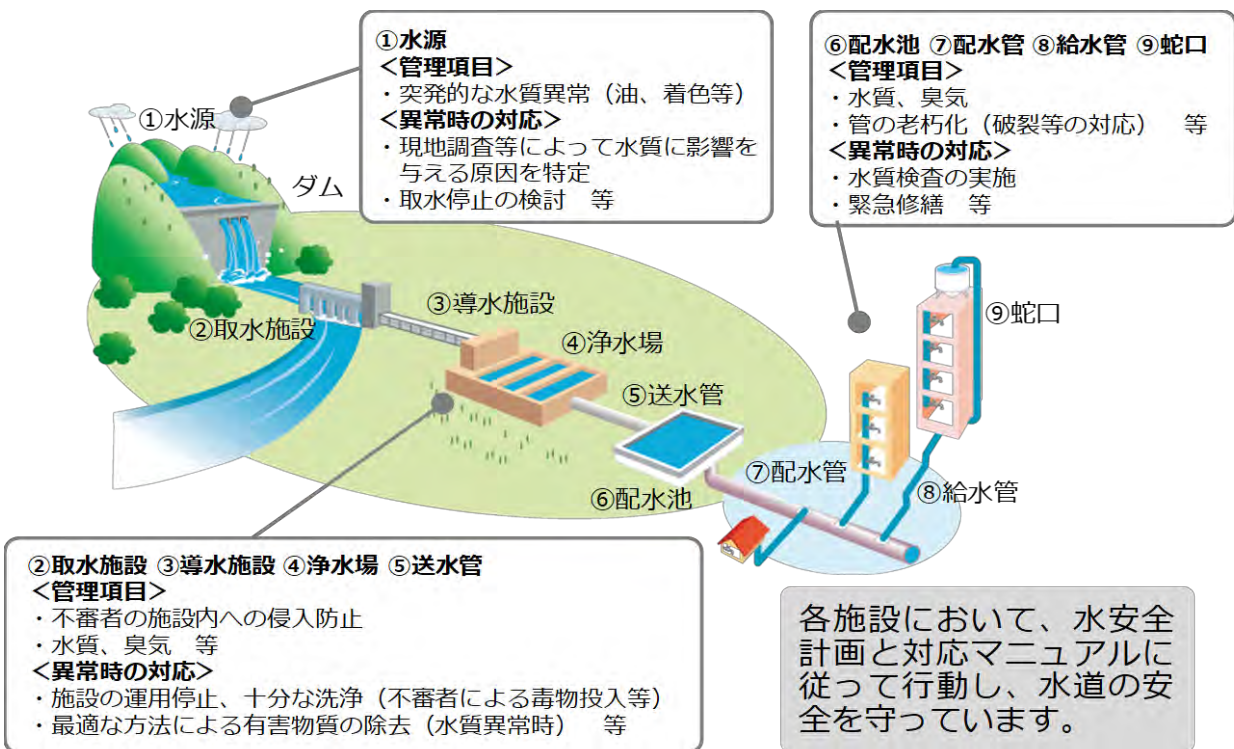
①水源
＜管理項目＞
・突発的な水質異常（油、着色等）
＜異常時の対応＞
・現地調査等によって水質に影響を与える原因を特定
・取水停止の検討　等

⑥配水池 ⑦配水管 ⑧給水管 ⑨蛇口
＜管理項目＞
・水質、臭気
・管の老朽化（破裂等の対応）　等
＜異常時の対応＞
・水質検査の実施
・緊急修繕　等

①水源

ダム

②取水施設

③導水施設

④浄水場

⑤送水管

⑥配水池

⑦配水管

⑧給水管

⑨蛇口

②取水施設 ③導水施設 ④浄水場 ⑤送水管
＜管理項目＞
・不審者の施設内への侵入防止
・水質、臭気　等
＜異常時の対応＞
・施設の運用停止、十分な洗浄（不審者による毒物投入等）
・最適な方法による有害物質の除去（水質異常時）　等

各施設において、水安全計画と対応マニュアルに従って行動し、水道の安全を守っています。